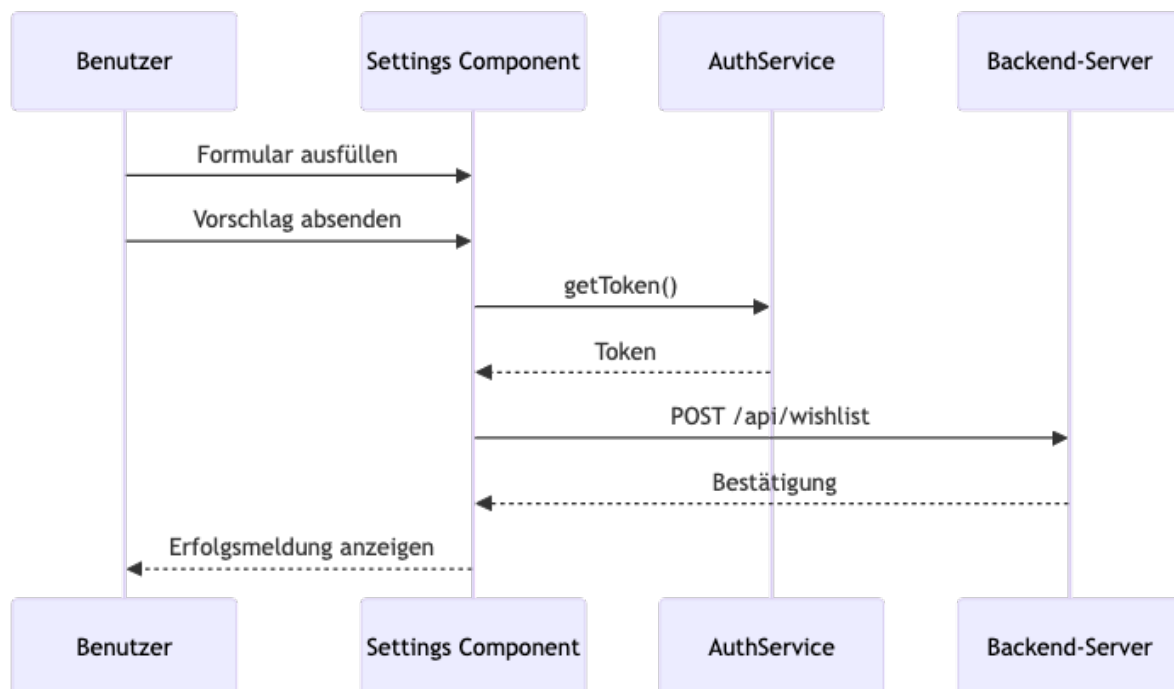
Benutzer

Settings Component

AuthService

Backend-Server

Formular ausfüllen

Vorschlag absenden

getToken()

Token

POST /api/wishlist

Bestätigung

Erfolgsmeldung anzeigen

Benutzer

Settings Component

AuthService

Backend-Server